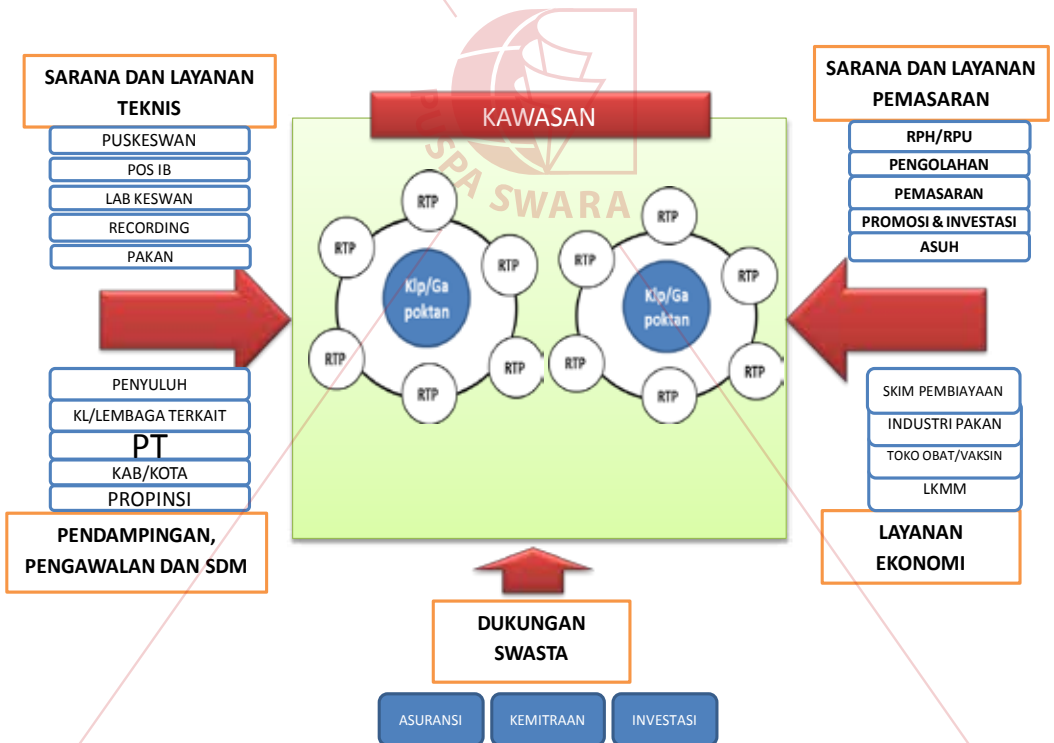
SARANA DAN LAYANAN TEKNIS

PUSKESWAN

POS IB

LAB KESWAN

RECORDING

PAKAN

KAWASAN

PUSPA SWARA

RTP

RTP

RTP

Klp/Ga poktan

RTP

RTP

RTP

RTP

RTP

RTP

Klp/Ga poktan

RTP

RTP

RTP

SARANA DAN LAYANAN PEMASARAN

RPH/RPU

PENGOLAHAN

PEMASARAN

PROMOSI & INVESTASI

ASUH

PENYULUH

KL/LEMBAGA TERKAIT

PT

KAB/KOTA

PROPINSI

PENDAMPINGAN, PENGAWALAN DAN SDM

SKIM PEMBIAYAAN

INDUSTRI PAKAN

TOKO OBAT/VAKSIN

LKMM

LAYANAN EKONOMI

DUKUNGAN SWASTA

ASURANSI

KEMITRAAN

INVESTASI